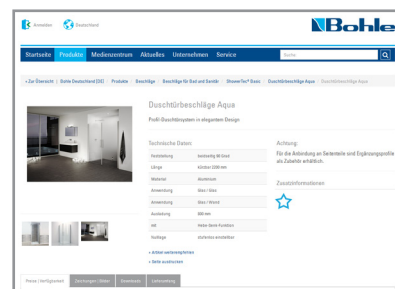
Anmelden Deutschland

Bohle

Startseite Produkte Medienzentrum Aktuelles Unternehmen Service

Suche

« Zur Übersicht | Bohle Deutschland [DE] | Produkte | Beschläge | Beschläge für Bad und Sanitär | ShowerTec® Basic | Duschtürbeschläge Aqua | Duschtürbeschläge Aqua

Duschtürbeschläge Aqua

Profil-Duschtürsystem in elegantem Design

Technische Daten

| | |
|---|---|
| Halterlösung | beidseitig 90 Grad |
| Länge | Kürzbar 1000 mm |
| Material | Aluminium |
| Anwendung | Glas / Glas |
| Anwendung | Glas / Wand |
| Ausladung | 800 mm |
| inkl. | Hebe-Senk-Funktion |
| Auflage | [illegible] |

» Artikel weiterempfehlen
» Seite ausdrucken

Achtung:
Für die Anbindung an Seitenteile und Ergänzungsprofile als Zubehör erhältlich.

Zusatzinformationen

Preise / Verfügbarkeit | Zeichnungen / Maße | Downloads | Lieferumfang